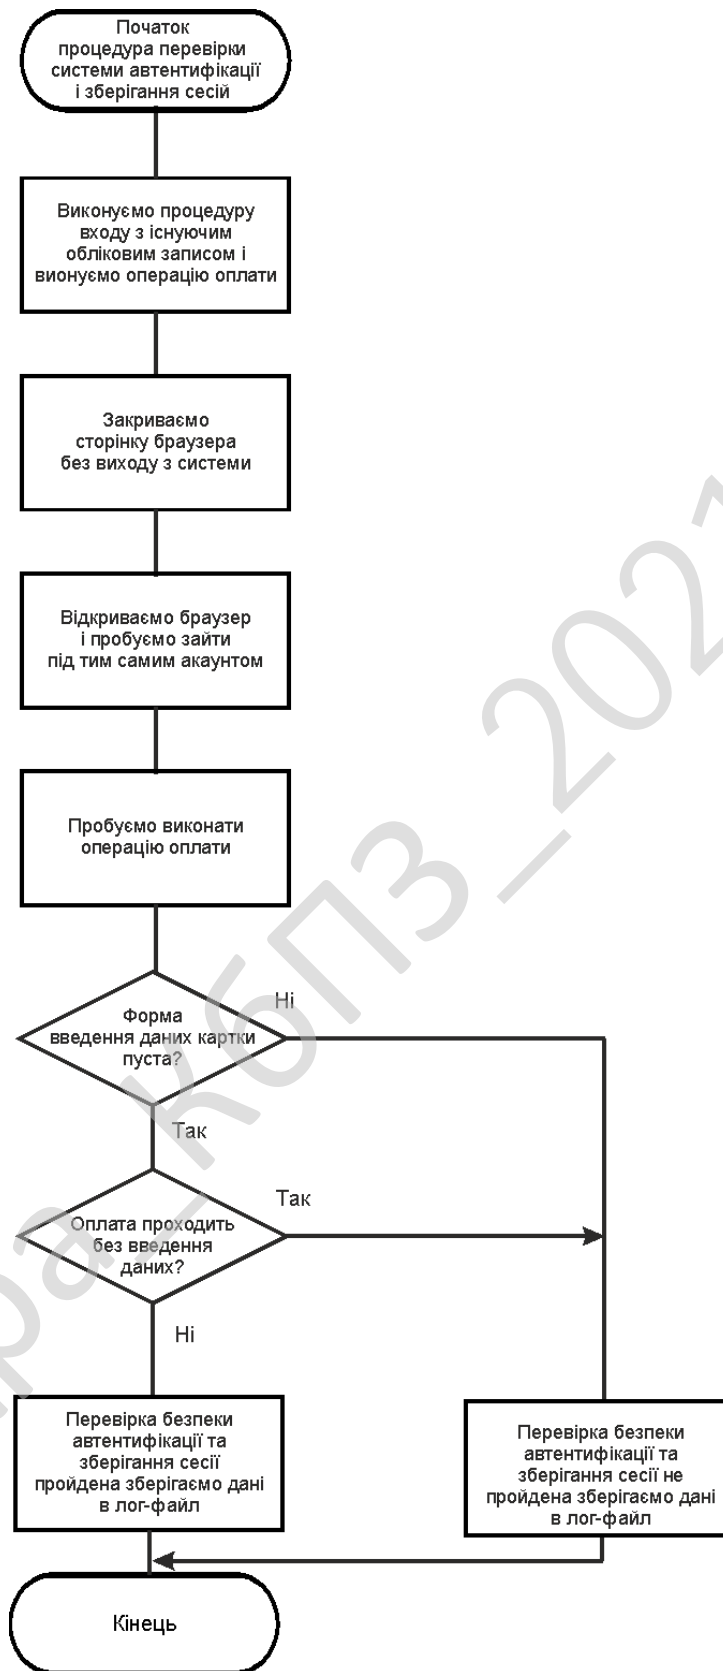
Початок процедура перевірки системи автентифікації і зберігання сесій

Виконуємо процедуру входу з існуючим обліковим записом і вионуємо операцію оплати

Закриваємо сторінку браузера без виходу з системи

Відкриваємо браузер і пробуємо зайти під тим самим акаунтом

Пробуємо виконати операцію оплати

Форма введення даних картки пуста?

Ні

Так

Оплата проходить без введення даних?

Так

Ні

Перевірка безпеки автентифікації та зберігання сесії пройдена зберігаємо дані в лог-файл

Перевірка безпеки автентифікації та зберігання сесії не пройдена зберігаємо дані в лог-файл

Кінець

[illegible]ра_КбПЗ_202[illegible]